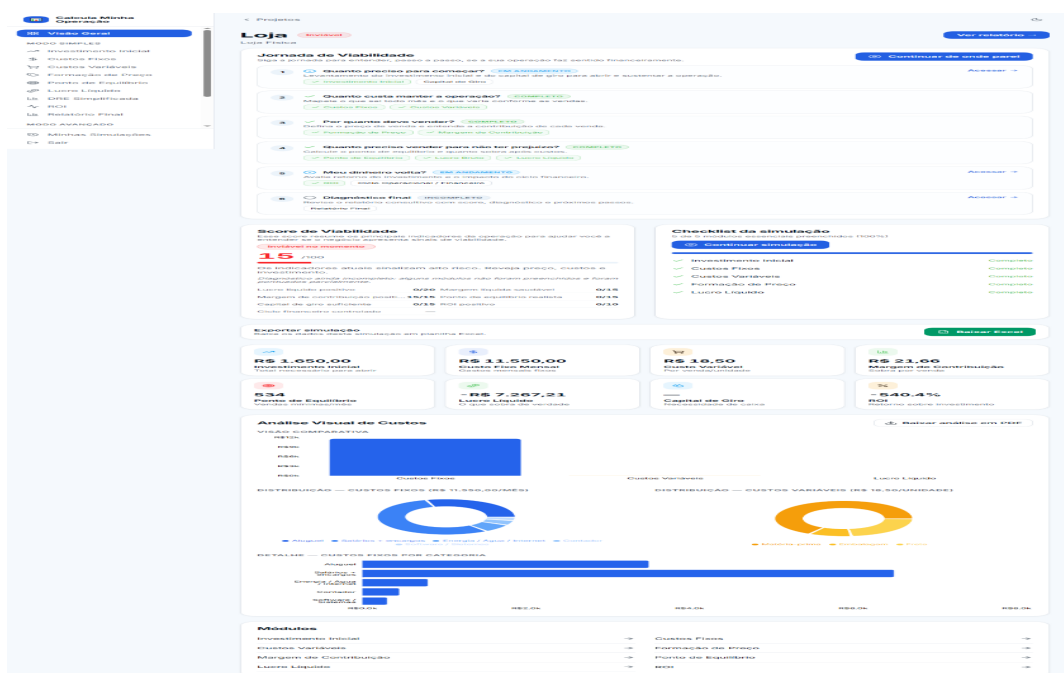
Calcula Minha Operação

Visão Geral
MODO SIMPLES
Investimento Inicial
Custos Fixos
Custos Variáveis
Formação de Preço
Ponto de Equilíbrio
Lucro Líquido
DRE Simplificada
ROI
Relatório Final
MODO AVANÇADO
Minhas Simulações
Sair

< Projetos

Loja Inviável
Loja Física

Ver relatório

Jornada de Viabilidade
Siga a jornada para entender, passo a passo, se a sua operação faz sentido financeiramente.

Continuar de onde parei

1 Quanto preciso para começar? EM ANDAMENTO
Levantamento do investimento inicial e do capital de giro para abrir e sustentar a operação.
Investimento Inicial Capital de Giro
Acessar →

2 Quanto custa manter a operação? COMPLETO
Mapeie o que sai todo mês e o que varia conforme as vendas.
Custos Fixos Custos Variáveis

3 Por quanto devo vender? COMPLETO
Defina o preço de venda e entenda a contribuição de cada venda.
Formação de Preço Margem de Contribuição

4 Quanto preciso vender para não ter prejuízo? COMPLETO
Calcule o ponto de equilíbrio e quanto sobra após custos.
Ponto de Equilíbrio Lucro Bruto Lucro Líquido

5 Meu dinheiro volta? EM ANDAMENTO
Avalie retorno do investimento e o impacto do ciclo financeiro.
ROI Ciclo Operacional / Financeiro
Acessar →

6 Diagnóstico final INCOMPLETO
Revise o relatório consolidado com score, diagnóstico e próximos passos.
Relatório Final
Acessar →

Score de Viabilidade
Esse score resume os principais indicadores da operação para apoiar você a entender se o negócio apresenta sinais de viabilidade.
Inviável no momento
15 /100
Os indicadores atuais sinalizam alto risco. Revise preço, custos e investimento.
Diagnóstico ainda incompleto: alguns módulos não foram preenchidos e foram pontuados parcialmente.
Lucro líquido positivo 0/20 Margem líquida saudável 0/15
Margem de contribuição positi... 15/15 Ponto de equilíbrio realista 0/15
Capital de giro suficiente 0/15 ROI positivo 0/10
Ciclo financeiro controlado —

Checklist da simulação
5 de 5 módulos essenciais preenchidos (100%)
Continuar simulação
Investimento Inicial Completo
Custos Fixos Completo
Custos Variáveis Completo
Formação de Preço Completo
Lucro Líquido Completo

Exportar simulação
Baixe os dados desta simulação em planilha Excel.
Baixar Excel

R$ 1.650,00
Investimento Inicial
Total necessário para abrir
R$ 11.550,00
Custo Fixo Mensal
Despesas mensais fixas
R$ 18,50
Custo Variável
Por venda/unidade
R$ 21,66
Margem de Contribuição
Sobra por venda
534
Ponto de Equilíbrio
Vendas necessárias
- R$ 7.267,21
Lucro Líquido
O que sobra de verdade
—
Capital de Giro
Necessidade de caixa
-540,4%
ROI
Retorno sobre investimento

Análise Visual de Custos
Baixar análise em PDF
VISÃO COMPARATIVA
R$12k
R$9k
R$6k
R$3k
R$0k
Custos Fixos Custos Variáveis Lucro Líquido

DISTRIBUIÇÃO — CUSTOS FIXOS (R$ 11.550,00/MÊS)
Aluguel Salários + encargos Energia / Água / Internet Contador
DISTRIBUIÇÃO — CUSTOS VARIÁVEIS (R$ 18,50/UNIDADE)
Matéria-prima Embalagem Frete

DETALHE — CUSTOS FIXOS POR CATEGORIA
Aluguel
Salários + encargos
Energia / Água / Internet
Contador
Software / sistemas
R$0,0k R$2,0k R$4,0k R$6,0k R$8,0k

Módulos
Investimento Inicial →
Custos Fixos →
Custos Variáveis →
Formação de Preço →
Margem de Contribuição →
Ponto de Equilíbrio →
Lucro Líquido →
ROI →